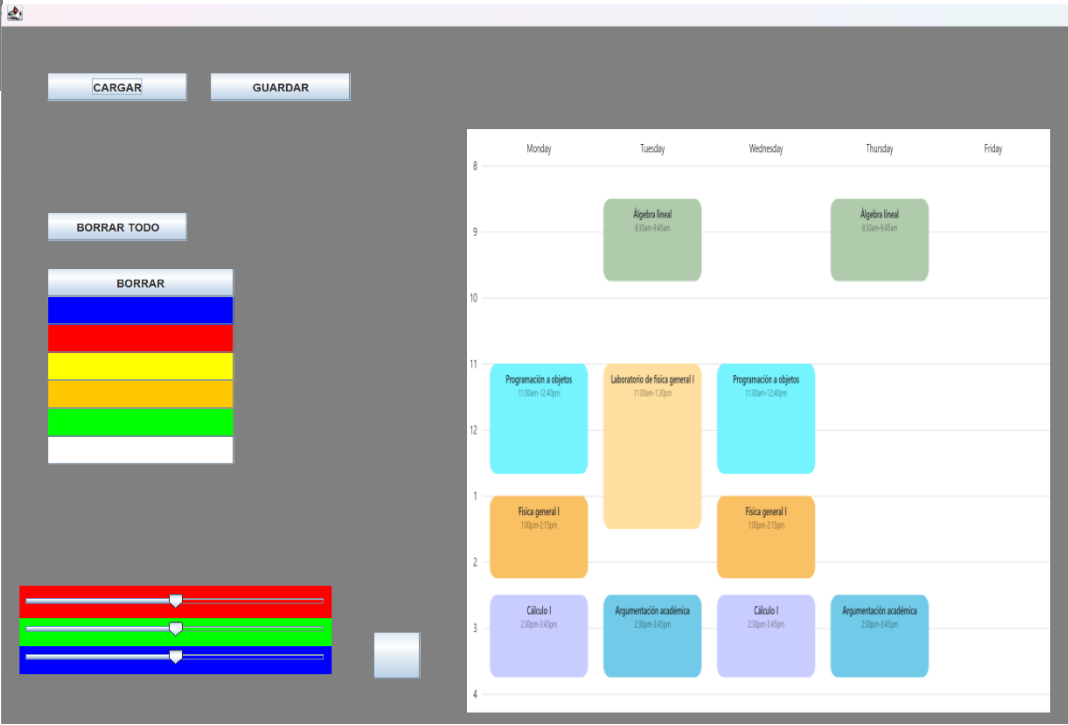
CARGAR
GUARDAR
BORRAR TODO
BORRAR

| | Monday | Tuesday | Wednesday | Thursday | Friday |
|---|---|---|---|---|---|
| 8 | | | | | |
| 9 | | Álgebra lineal 8:30am-9:45am | | Álgebra lineal 8:30am-9:45am | |
| 10 | | | | | |
| 11 | Programación a objetos 11:00am-12:40pm | Laboratorio de física general I 11:00am-1:30pm | Programación a objetos 11:00am-12:40pm | | |
| 12 | | | | | |
| 1 | Física general I 1:00pm-2:15pm | | Física general I 1:00pm-2:15pm | | |
| 2 | | | | | |
| 3 | Cálculo I 2:30pm-3:45pm | Argumentación académica 2:30pm-3:45pm | Cálculo I 2:30pm-3:45pm | Argumentación académica 2:30pm-3:45pm | |
| 4 | | | | | |